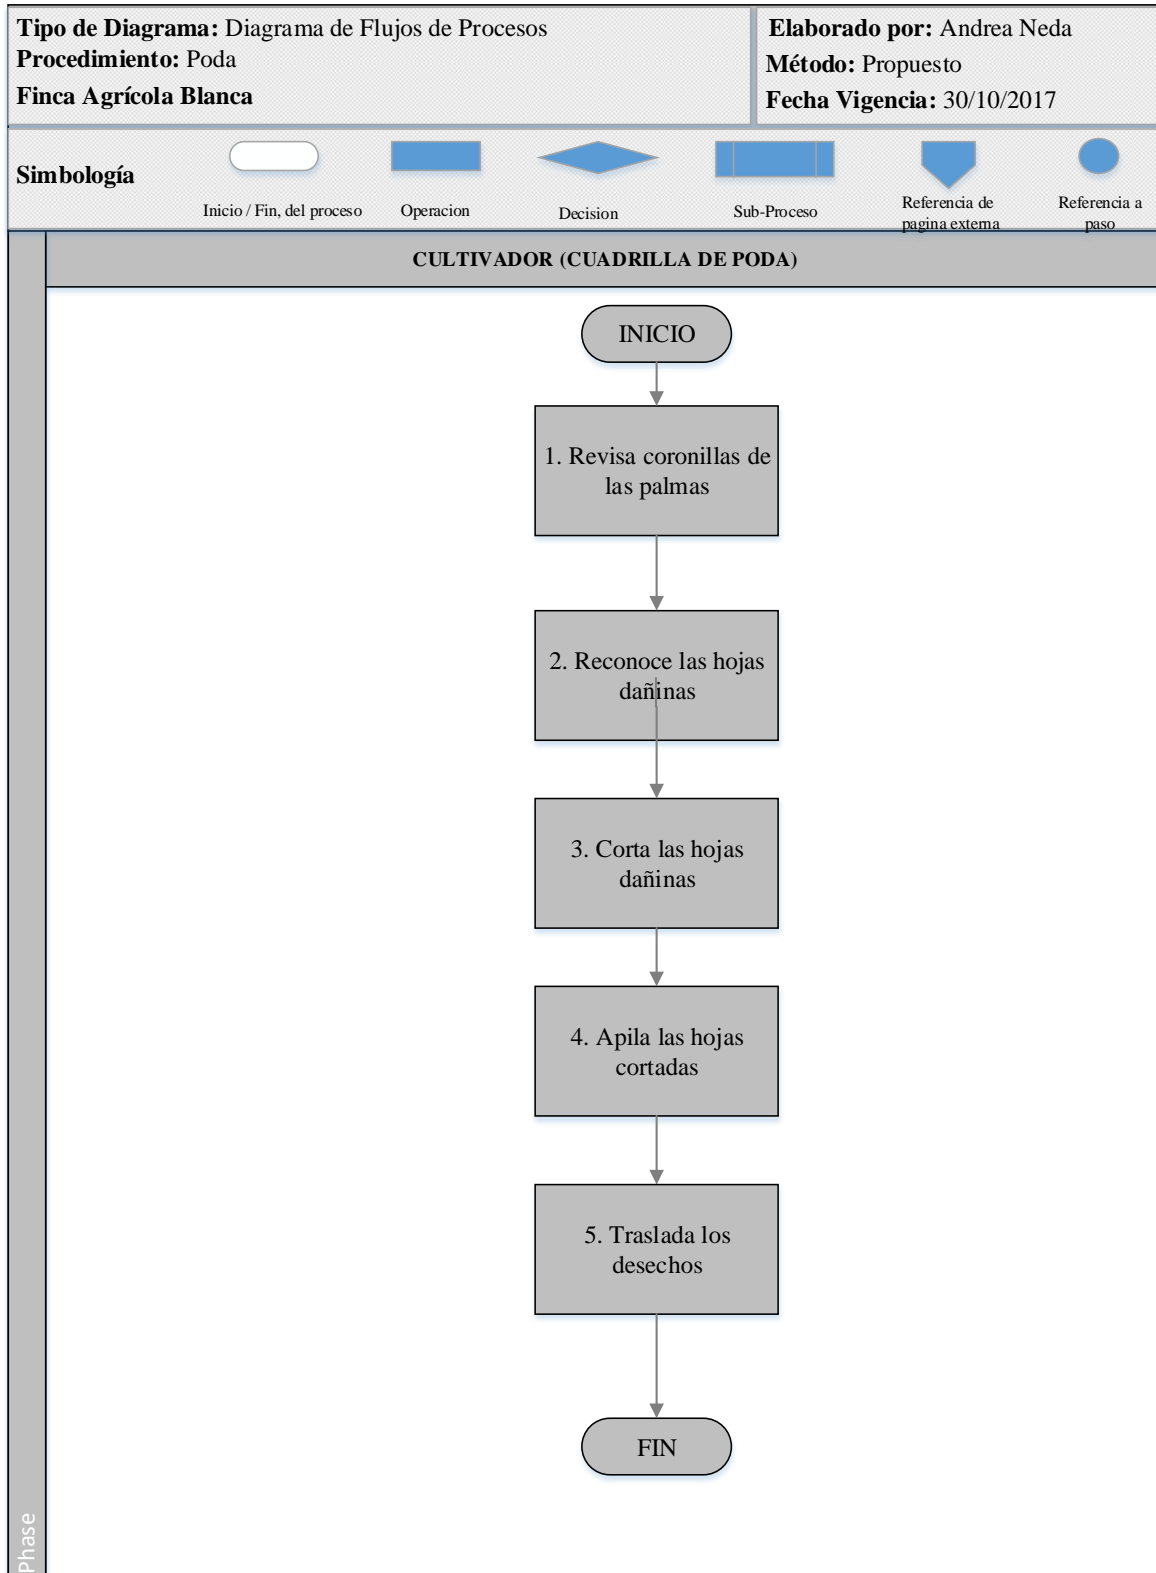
**Tipo de Diagrama:** Diagrama de Flujos de Procesos
**Procedimiento:** Poda
**Finca Agrícola Blanca**

**Elaborado por:** Andrea Neda
**Método:** Propuesto
**Fecha Vigencia:** 30/10/2017

**Simbología**

Inicio / Fin, del proceso
Operacion
Decision
Sub-Proceso
Referencia de pagina externa
Referencia a paso

CULTIVADOR (CUADRILLA DE PODA)

INICIO

1. Revisa coronillas de las palmas

2. Reconoce las hojas dañinas

3. Corta las hojas dañinas

4. Apila las hojas cortadas

5. Traslada los desechos

FIN

Phase